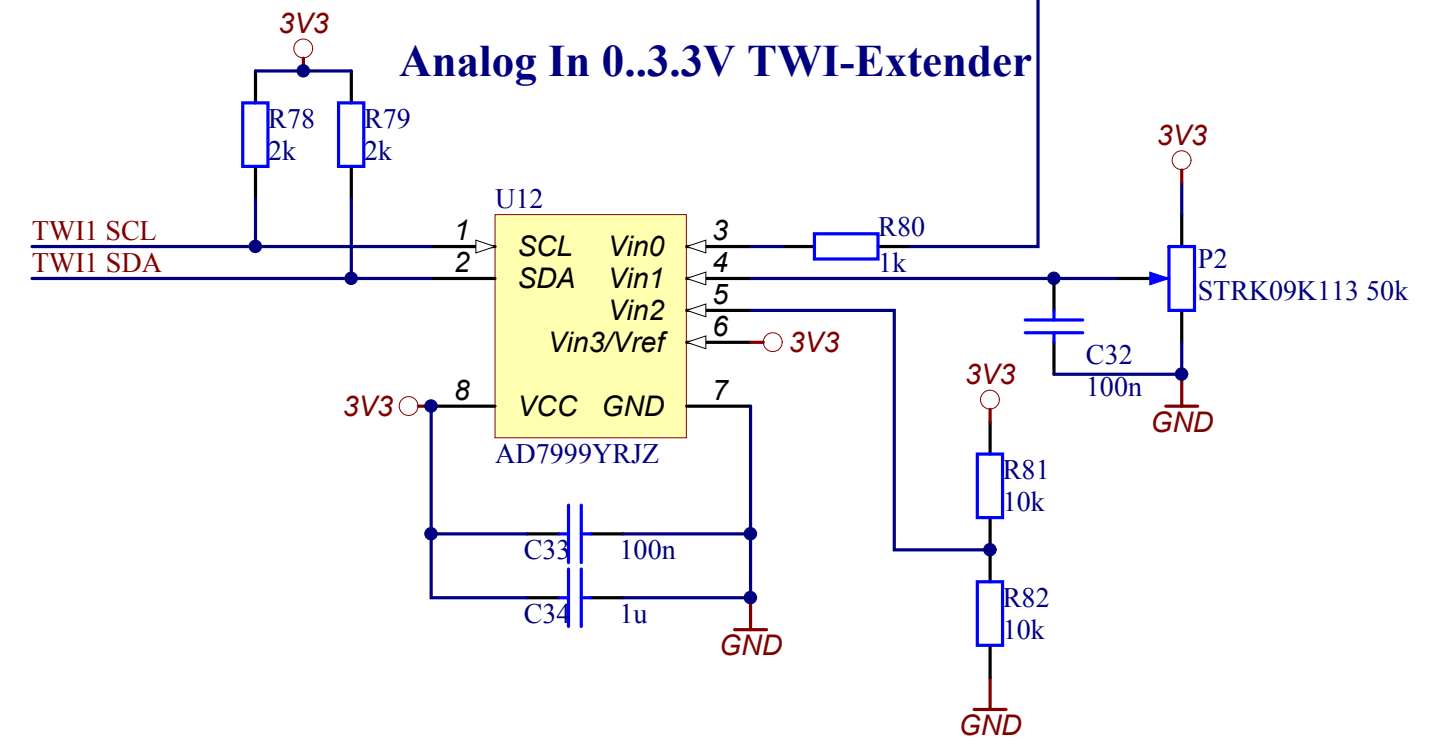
Analog In 0..3.3V TWI-Extender

3V3

R78
2k

R79
2k

U12

TWI1 SCL
TWI1 SDA

1
2
SCL
SDA
Vin0
Vin1
Vin2
Vin3/Vref
3
4
5
6
3V3

R80
1k

3V3

P2
STRK09K113 50k

C32
100n

GND

3V3
8
VCC
GND
7
AD7999YRJZ

3V3

R81
10k

C33
100n

C34
1u

GND

R82
10k

GND